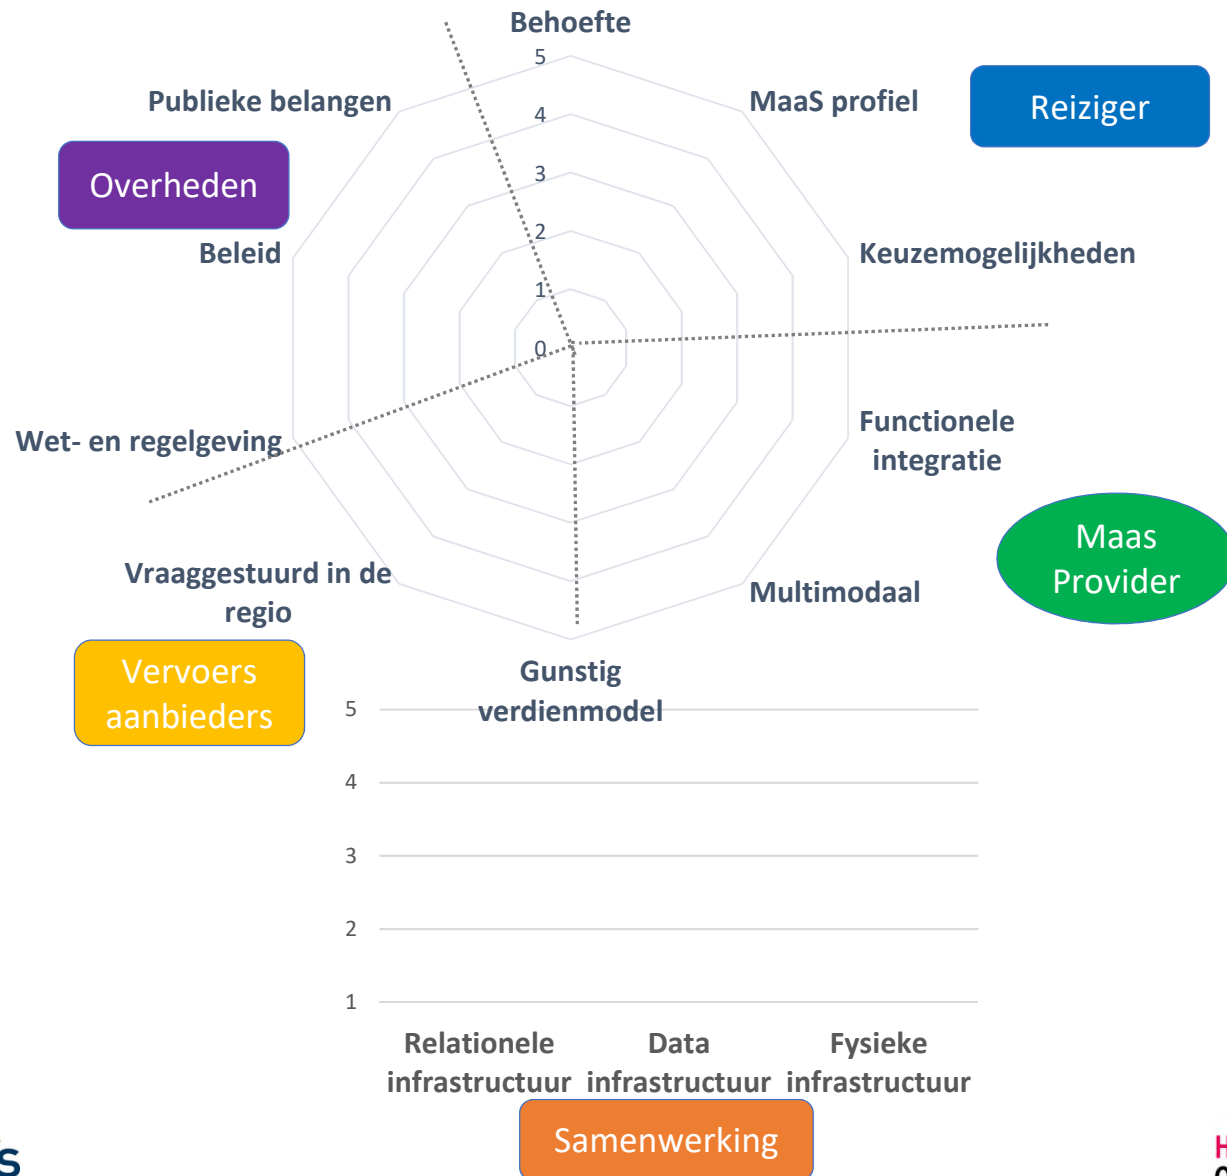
Behoefte
5
4
3
2
1
0

MaaS profiel
Reiziger
Keuzemogelijkheden
Functionele integratie
Maas Provider
Multimodaal
Gunstig verdienmodel
Vraaggestuurd in de regio
Vervoers aanbieders
Wet- en regelgeving
Beleid
Overheden
Publieke belangen

5
4
3
2
1
Relationele infrastructuur
Data infrastructuur
Fysieke infrastructuur

Samenwerking

S
H
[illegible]